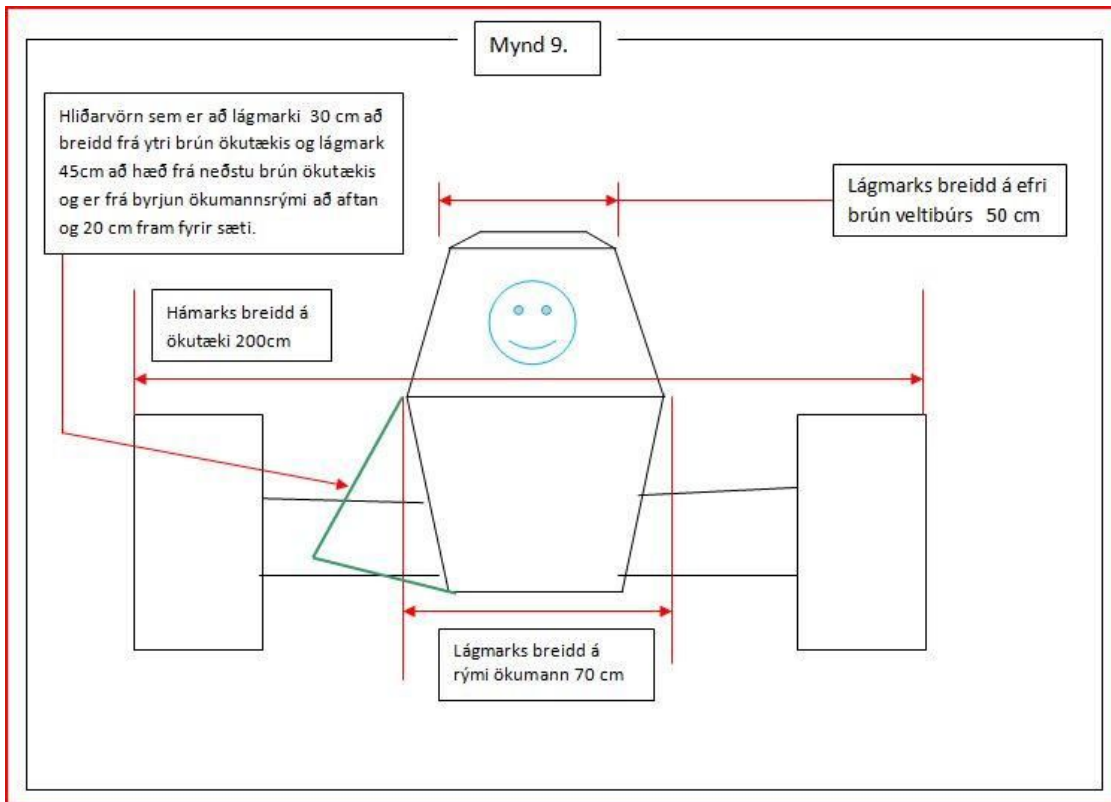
Mynd 9.

Hliðarvörn sem er að lágmarki 30 cm að breidd frá ytri brún ökutækis og lágmark 45cm að hæð frá neðstu brún ökutækis og er frá byrjun ökumannsrými að aftan og 20 cm fram fyrir sæti.

Lágmarks breidd á efri brún veltibúrs 50 cm

Hámarks breidd á ökutæki 200cm

Lágmarks breidd á rými ökumann 70 cm